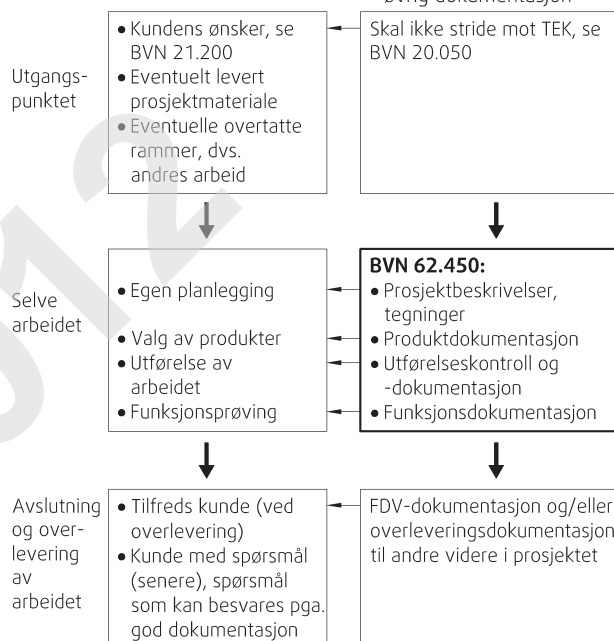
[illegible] dokumentasjon

Utgangspunktet

• Kundens ønsker, se BVN 21.200
• Eventuelt levert prosjektmateriale
• Eventuelle overtatte rammer, dvs. andres arbeid

Skal ikke stride mot TEK, se BVN 20.050

Selve arbeidet

• Egen planlegging
• Valg av produkter
• Utførelse av arbeidet
• Funksjonsprøving

**BVN 62.450:**
• Prosjektbeskrivelser, tegninger
• Produktdokumentasjon
• Utførelseskontroll og -dokumentasjon
• Funksjonsdokumentasjon

Avslutning og overlevering av arbeidet

• Tilfreds kunde (ved overlevering)
• Kunde med spørsmål (senere), spørsmål som kan besvares pga. god dokumentasjon

FDV-dokumentasjon og/eller overleveringsdokumentasjon til andre videre i prosjektet